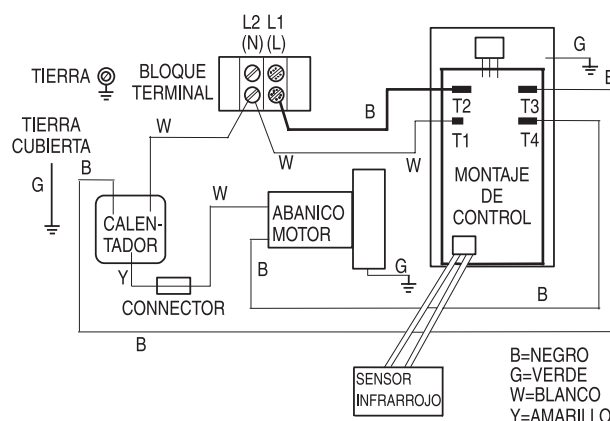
L2 L1
(N) (L)

TIERRA

BLOQUE TERMINAL

G

TIERRA CUBIERTA

B

W

B

T2

T3

T1

T4

W

W

G

B

CALEN-TADOR

W

ABANICO MOTOR

MONTAJE DE CONTROL

Y

B

G

CONNECTOR

B

B

SENSOR INFRARROJO

B=NEGRO
G=VERDE
W=BLANCO
Y=AMARILLO